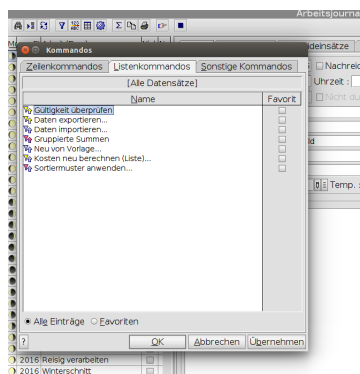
Arbeitsjourna

Kommandos

Zeilenkommandos | Listenkommandos | Sonstige Kommandos

[Alle Datensätze]

| Name | Favorit |
|---|---|
| Gültigkeit überprüfen | |
| Daten exportieren... | |
| Daten importieren... | |
| Gruppierte Summen | |
| Neu von Vorlage... | |
| Kosten neu berechnen (Liste)... | |
| Sortiermuster anwenden... | |

Alle Einträge Favoriten

? OK Abbrechen Übernehmen

deinsätze
Nachrei
Uhrzeit :
Nicht d
d
Temp.

2016 Reisig verarbeiten
2016 Winterschnitt